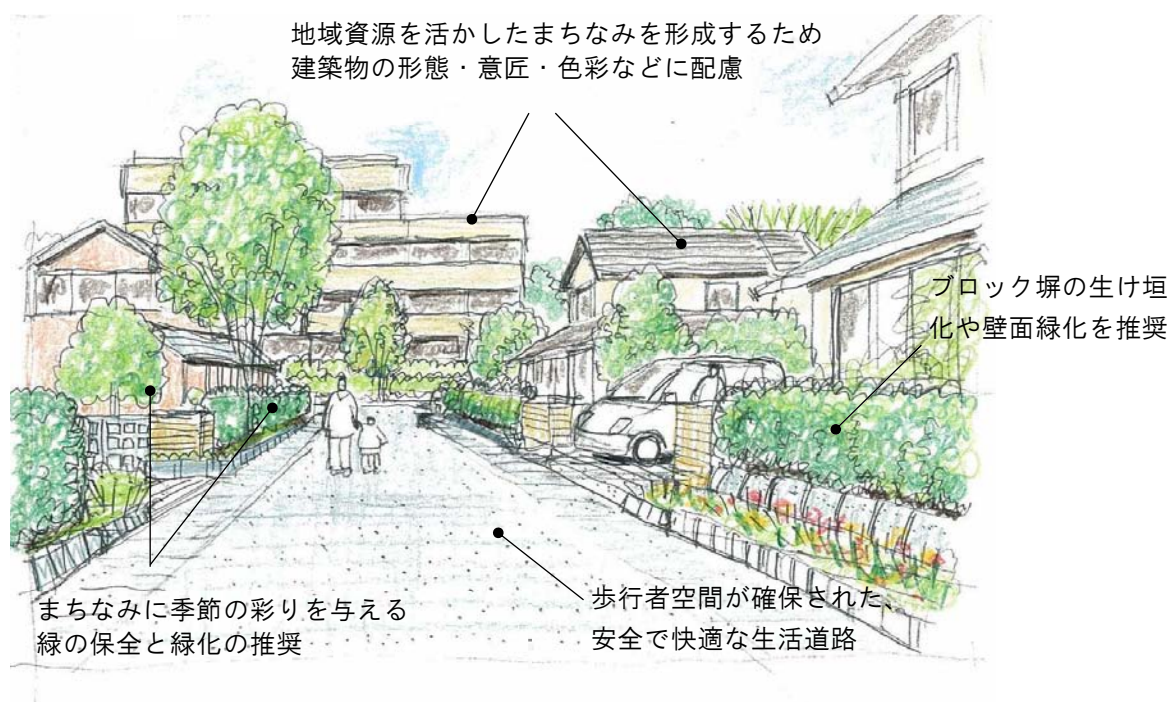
地域資源を活かしたまちなみを形成するため
建築物の形態・意匠・色彩などに配慮

ブロック塀の生け垣化や壁面緑化を推奨

まちなみに季節の彩りを与える
緑の保全と緑化の推奨

歩行者空間が確保された、
安全で快適な生活道路